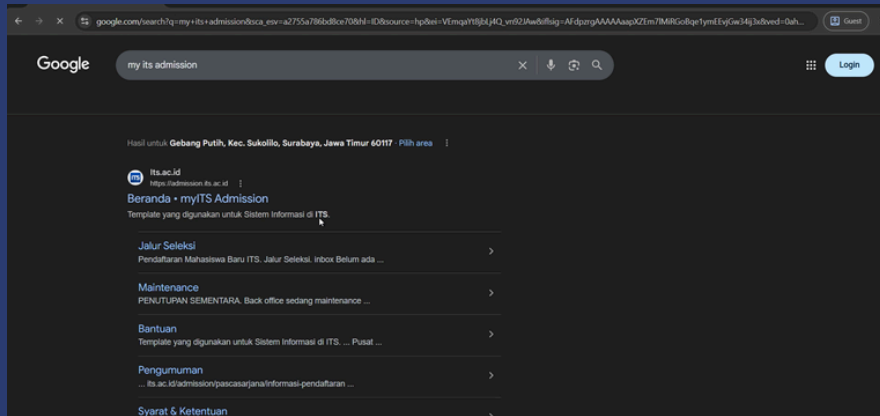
google.com/search?q=my+its+admission&sca_esv=a2755a786bd8ce70&hl=ID&source=hp&ei=VEmqaYt8jbLj4Q_vn92IAw&iflsig=AFdpzrgAAAAAaapXZEm7lMiRGoBqe1ymEEvjGw34ij3x&ved=0ah...

Guest

Google

my its admission

Login

Hasil untuk Gebang Putih, Kec. Sukolilo, Surabaya, Jawa Timur 60117 · Pilih area

its.ac.id
https://admission.its.ac.id

Beranda • myITS Admission

Template yang digunakan untuk Sistem Informasi di ITS.

Jalur Seleksi
Pendaftaran Mahasiswa Baru ITS. Jalur Seleksi. Inbox Belum ada ...

Maintenance
PENUTUPAN SEMENTARA. Back office sedang maintenance ...

Bantuan
Template yang digunakan untuk Sistem Informasi di ITS. ... Pusat ...

Pengumuman
... its.ac.id/admission/pascasarjana/informasi-pendaftaran ...

Syarat & Ketentuan